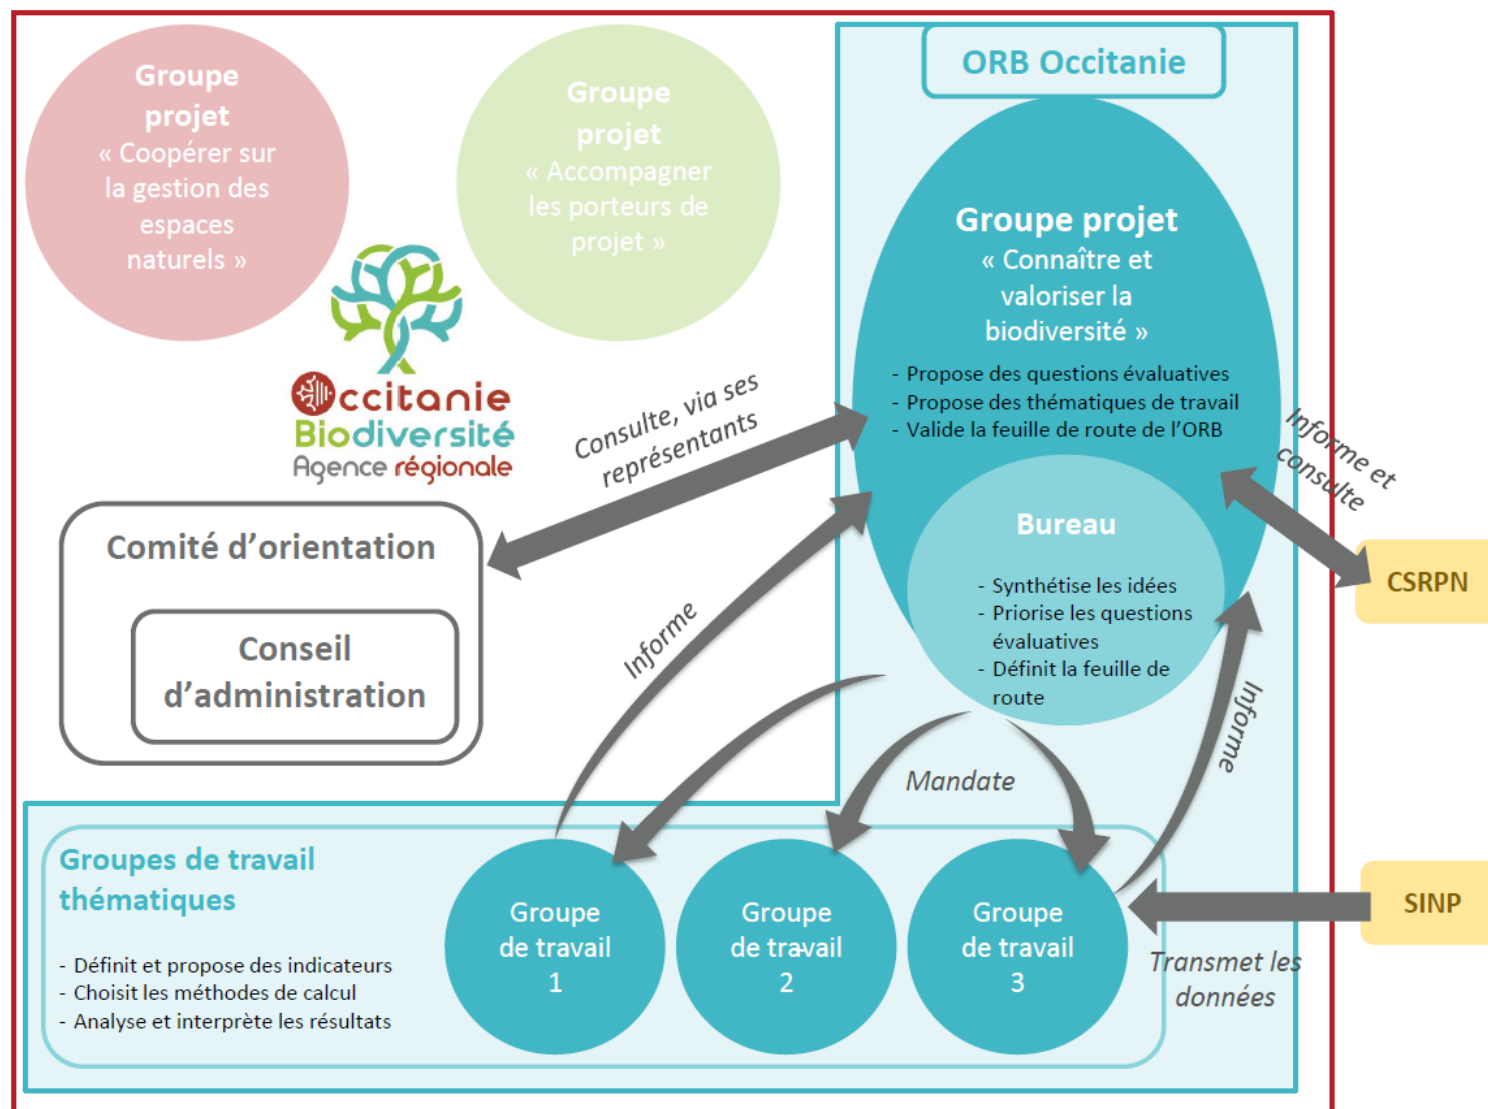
Groupe projet
« Coopérer sur la gestion des espaces naturels »

Groupe projet
« Accompagner les porteurs de projet »

ORB Occitanie

Groupe projet
« Connaître et valoriser la biodiversité »
- Propose des questions évaluatives
- Propose des thématiques de travail
- Valide la feuille de route de l'ORB

Occitanie Biodiversité
Agence régionale

Consulte, via ses représentants

Informe et consulte

CSRPN

Comité d'orientation

Conseil d'administration

Bureau
- Synthétise les idées
- Priorise les questions évaluatives
- Définit la feuille de route

Informe

Informe

Mandate

Groupes de travail thématiques
- Définit et propose des indicateurs
- Choisit les méthodes de calcul
- Analyse et interprète les résultats

Groupe de travail 1

Groupe de travail 2

Groupe de travail 3

SINP

Transmet les données